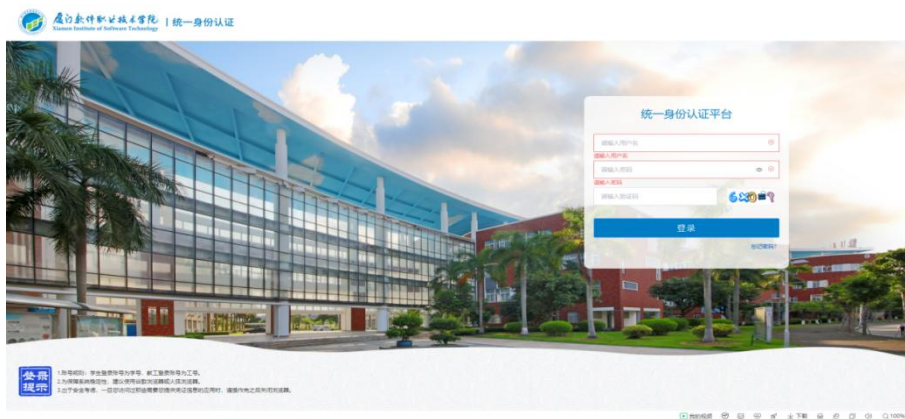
厦门软件职业技术学院 | 统一身份认证
Xiamen Institute of Software Technology

统一身份认证平台

请输入用户名
请输入用户名
请输入密码
请输入密码
请输入验证码
6S30
登录
忘记密码?

登录提示
1.所有的账户：学生登录账号为学号，教工登录账号为工号。
2.为保障系统稳定性，建议使用谷歌浏览器或火狐浏览器。
3.出于安全考虑，一旦您访问过那些需要您提供凭证信息的应用时，请操作完成之后关闭浏览器。

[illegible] 100%